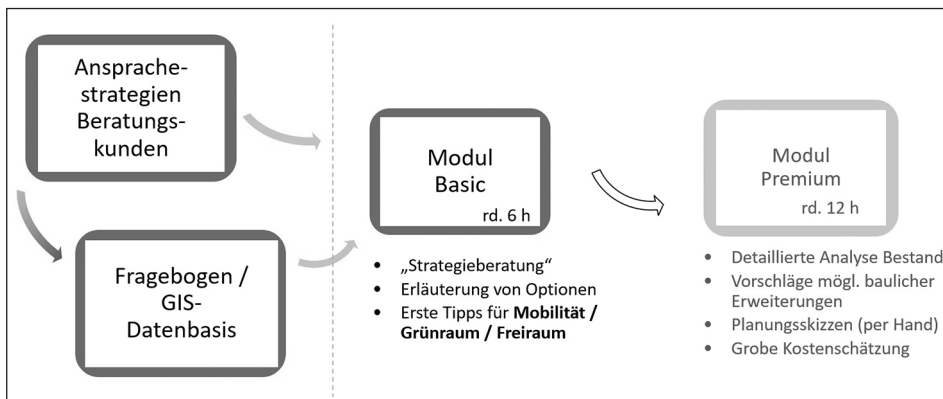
Ansprache-strategien Beratungs-kunden

Fragebogen / GIS-Datenbasis

Modul Basic
rd. 6 h

- „Strategieberatung"
- Erläuterung von Optionen
- Erste Tipps für **Mobilität / Grünraum / Freiraum**

Modul Premium
rd. 12 h

- Detaillierte Analyse Bestand
- Vorschläge mögl. baulicher Erweiterungen
- Planungsskizzen (per Hand)
- Grobe Kostenschätzung